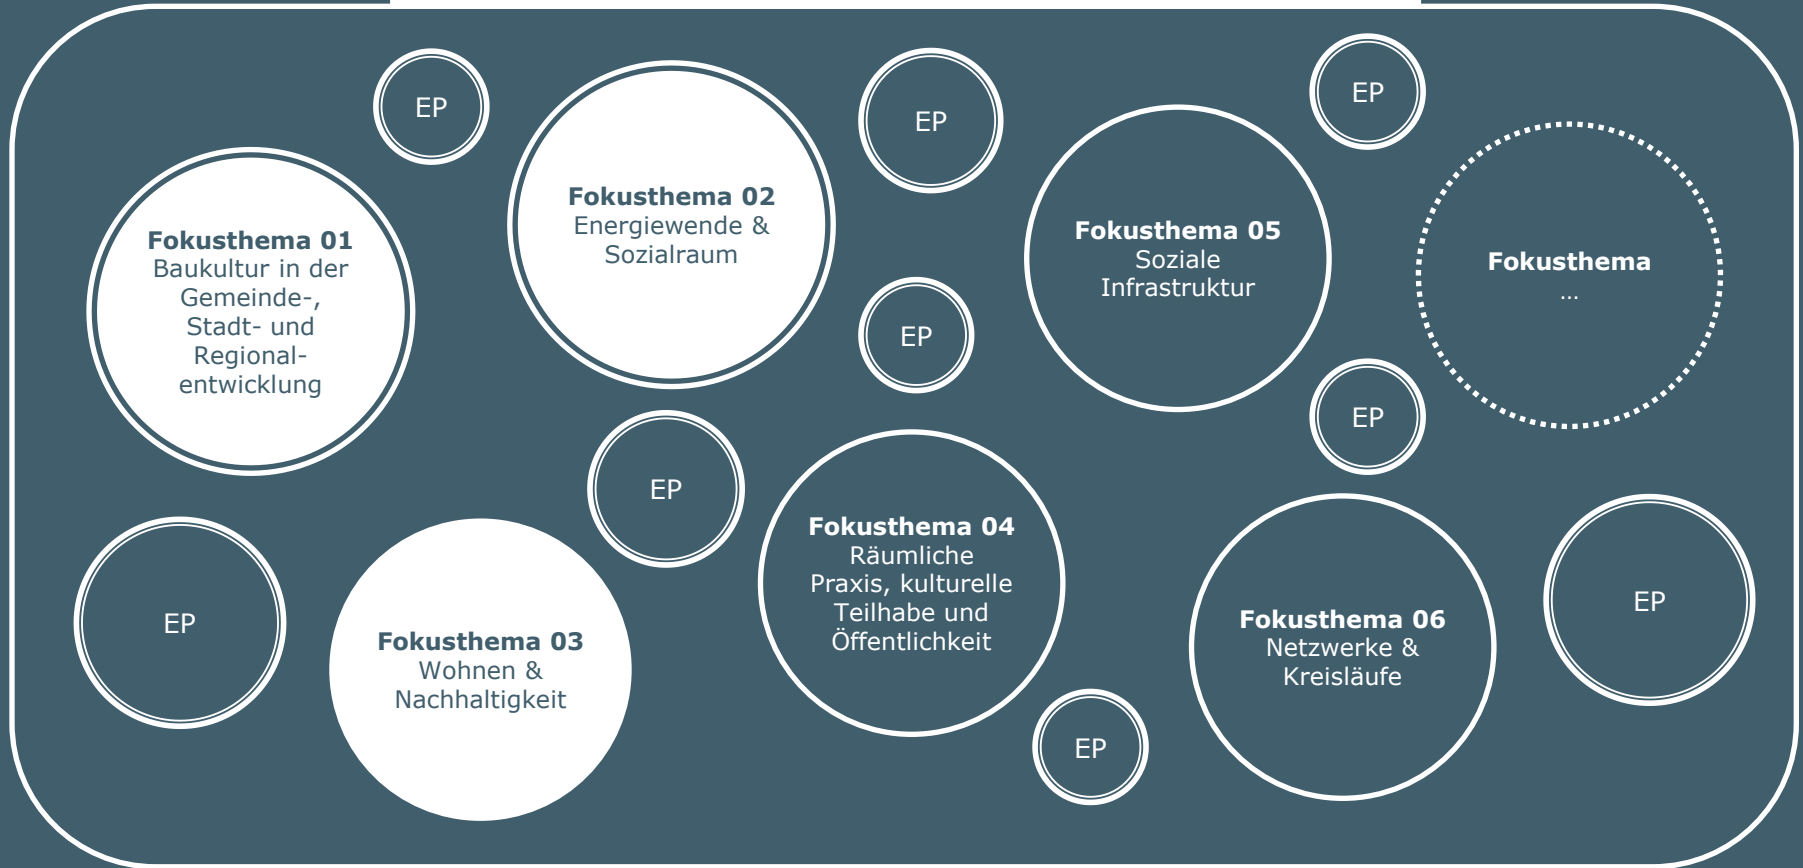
EP

Fokusthema 02
Energiewende & Sozialraum

EP

EP

Fokusthema 01
Baukultur in der Gemeinde-, Stadt- und Regionalentwicklung

Fokusthema 05
Soziale Infrastruktur

Fokusthema
…

EP

EP

EP

EP

Fokusthema 04
Räumliche Praxis, kulturelle Teilhabe und Öffentlichkeit

Fokusthema 03
Wohnen & Nachhaltigkeit

Fokusthema 06
Netzwerke & Kreisläufe

EP

EP